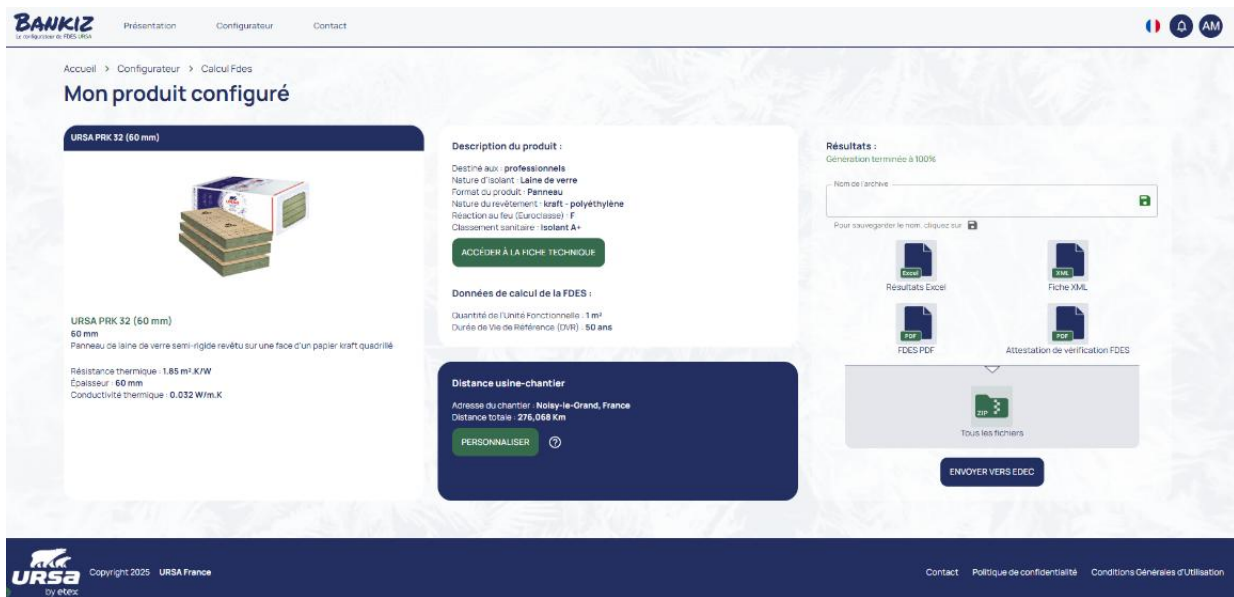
BANKIZ
Le configurateur de FDES URSA

Présentation Configurateur Contact

AM

Accueil > Configurateur > Calcul Fdes

Mon produit configuré

URSA PRK 32 (60 mm)

URSA PRK 32 (60 mm)
60 mm
Panneau de laine de verre semi-rigide revêtu sur une face d'un papier kraft quadrillé

Résistance thermique : 1.85 m².K/W
Épaisseur : 60 mm
Conductivité thermique : 0.032 W/m.K

Description du produit :

Destiné aux : professionnels
Nature d'isolant : Laine de verre
Format du produit : Panneau
Nature du revêtement : kraft - polyéthylène
Réaction au feu (Euroclasse) : F
Classement sanitaire : Isolant A+

ACCÉDER À LA FICHE TECHNIQUE

Données de calcul de la FDES :

Quantité de l'Unité Fonctionnelle : 1 m²
Durée de Vie de Référence (DVR) : 50 ans

Distance usine-chantier

Adresse du chantier : Noisy-le-Grand, France
Distance totale : 276,068 Km

PERSONNALISER

Résultats :
Génération terminée à 100%

Nom de l'archive

Pour sauvegarder le nom, cliquez sur

Excel
Résultats Excel

XML
Fiche XML

PDF
FDES PDF

PDF
Attestation de vérification FDES

ZIP
Tous les fichiers

ENVOYER VERS EDEC

URSA by etex

Copyright 2025 URSA France

Contact Politique de confidentialité Conditions Générales d'Utilisation